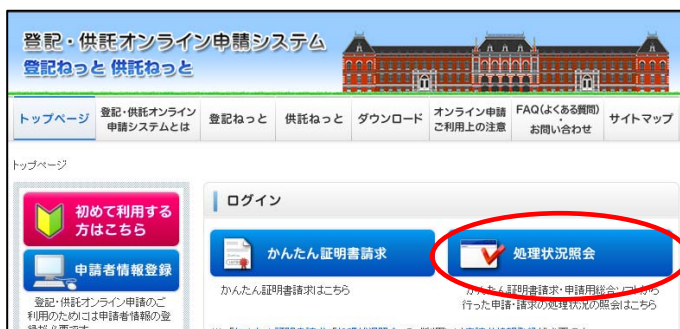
登記・供託オンライン申請システム
登記ねっと 供託ねっと

トップページ
登記・供託オンライン申請システムとは
登記ねっと
供託ねっと
ダウンロード
オンライン申請ご利用上の注意
FAQ(よくある質問)・お問い合わせ
サイトマップ

トップページ

初めて利用する方はこちら

申請者情報登録

登記・供託オンライン申請のご利用のためには申請者情報の登録が必要です

ログイン

かんたん証明書請求

かんたん証明書請求はこちら

処理状況照会

かんたん証明書請求・申請用総合ソフトから行った申請・請求の処理状況の照会はこちら

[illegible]